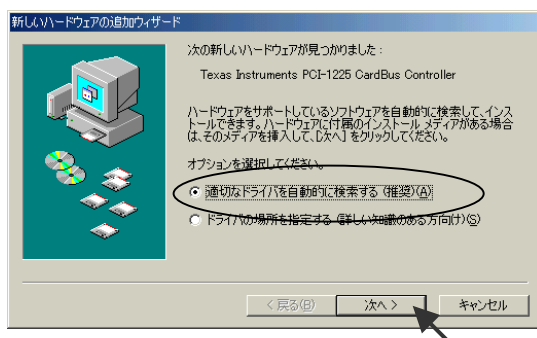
新しいハードウェアの追加ウィザード

次の新しいハードウェアが見つかりました：

Texas Instruments PCI-1225 CardBus Controller

ハードウェアをサポートしているソフトウェアを自動的に検索して、インストールできます。ハードウェアに付属のインストール メディアがある場合は、そのメディアを挿入して、[次へ] をクリックしてください。

オプションを選択してください。

適切なドライバを自動的に検索する（推奨）(A)

ドライバの場所を指定する（詳しい知識のある方向け）(S)

< 戻る(B)

次へ >

キャンセル